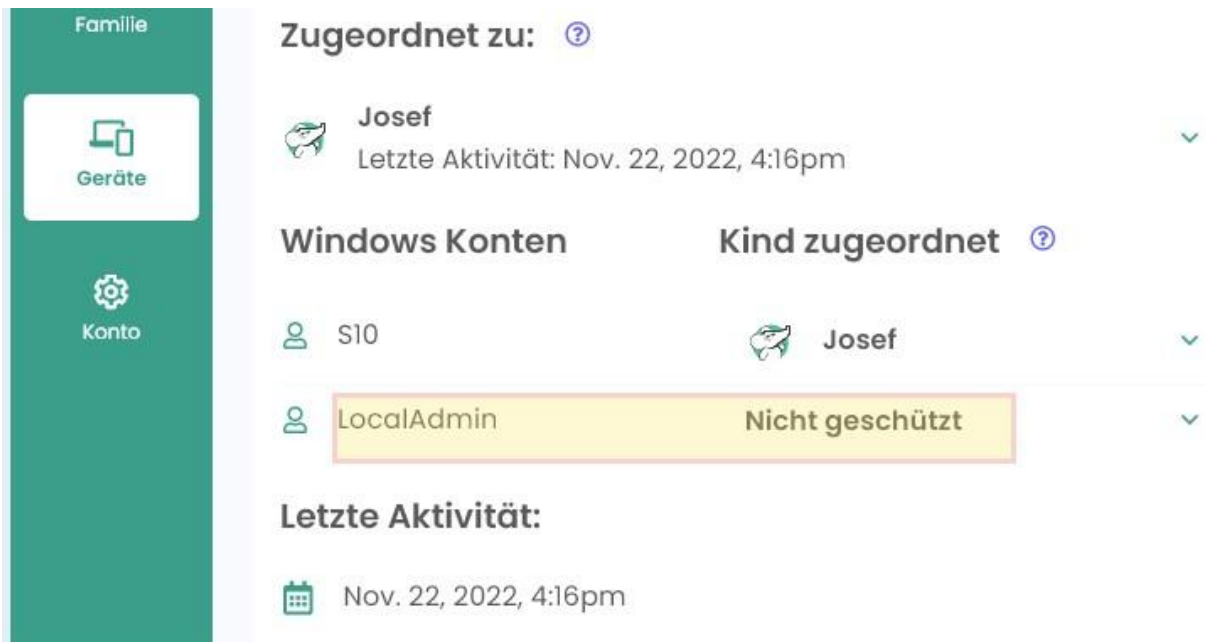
Familie

Geräte

Konto

Zugeordnet zu: ⓘ

Josef
Letzte Aktivität: Nov. 22, 2022, 4:16pm

Windows Konten

Kind zugeordnet ⓘ

S10

Josef

LocalAdmin

Nicht geschützt

Letzte Aktivität:

Nov. 22, 2022, 4:16pm